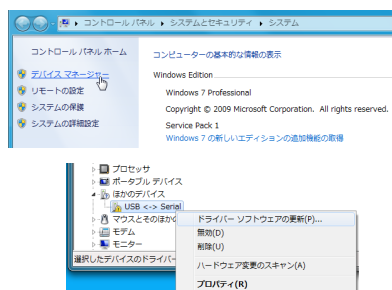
▸ コントロール パネル ▸ システムとセキュリティ ▸ システム

コントロール パネル ホーム

デバイス マネージャー

リモートの設定

システムの保護

システムの詳細設定

コンピューターの基本的な情報の表示

Windows Edition

Windows 7 Professional

Copyright © 2009 Microsoft Corporation. All rights reserved.

Service Pack 1

Windows 7 の新しいエディションの追加機能の取得

プロセッサ

ポータブル デバイス

ほかのデバイス

USB <-> Serial

マウスとそのほか

モデム

モニター

選択したデバイスのドライバー

ドライバー ソフトウェアの更新(P)...

無効(D)

削除(U)

ハードウェア変更のスキャン(A)

プロパティ(R)